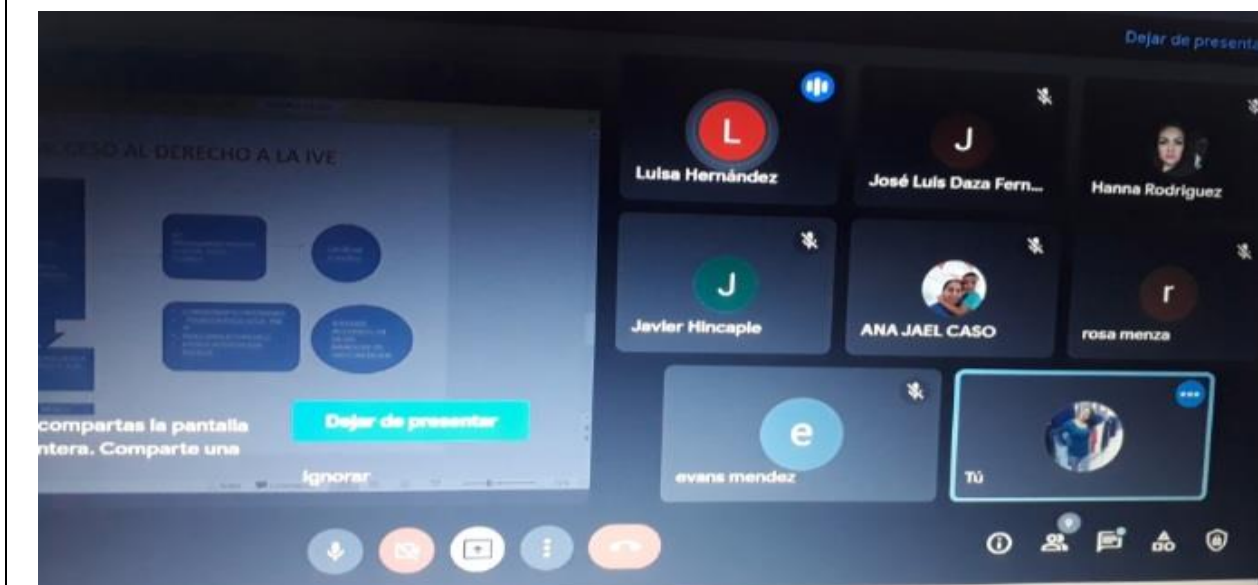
Dejar de presenta

CCESO AL DERECHO A LA IVE

L
Luisa Hernández

J
José Luis Daza Fern...

Hanna Rodriguez

J
Javier Hincapie

ANA JAEL CASO

r
rosa menza

compartas la pantalla
ntera. Comparte una

Dejar de presentar

Ignorar

e
evans mendez

Tú

9